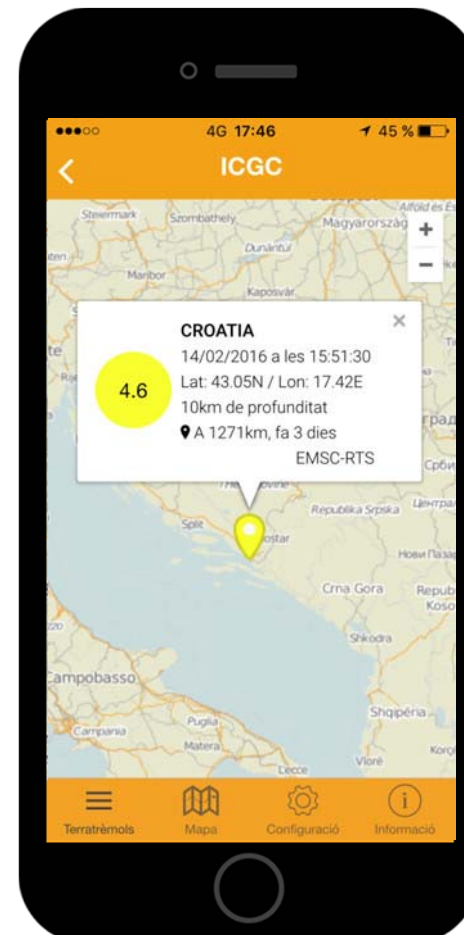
●●●○○ 4G 17:46 45 %

ICGC

Steiermark Szombathely Magyarország Alföld és É
Dunántúl
Maribor
Kaposvár

+
−

CROATIA
14/02/2016 a les 15:51:30
Lat: 43.05N / Lon: 17.42E
10km de profunditat
A 1271km, fa 3 dies
EMSC-RTS

4.6

×

Split Mostar Republika Srpska Централ
Нови Пазар
Crna Gora Republ Koso
Shkodra
Campobasso
Puglia Shqipëria
Campania Matera
Lecce Vlorë Korç

Terratrèmols Mapa Configuració Informació